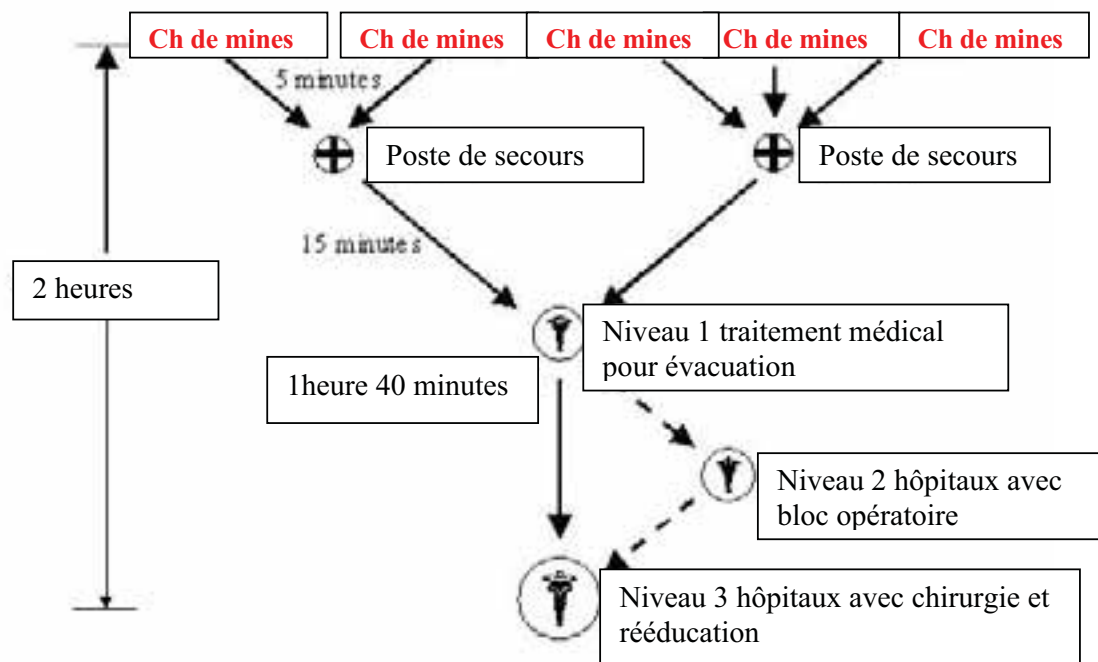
Ch de mines
Ch de mines
Ch de mines
Ch de mines
Ch de mines

5 minutes

Poste de secours

Poste de secours

15 minutes

2 heures

Niveau 1 traitement médical pour évacuation

1heure 40 minutes

Niveau 2 hôpitaux avec bloc opératoire

Niveau 3 hôpitaux avec chirurgie et rééducation